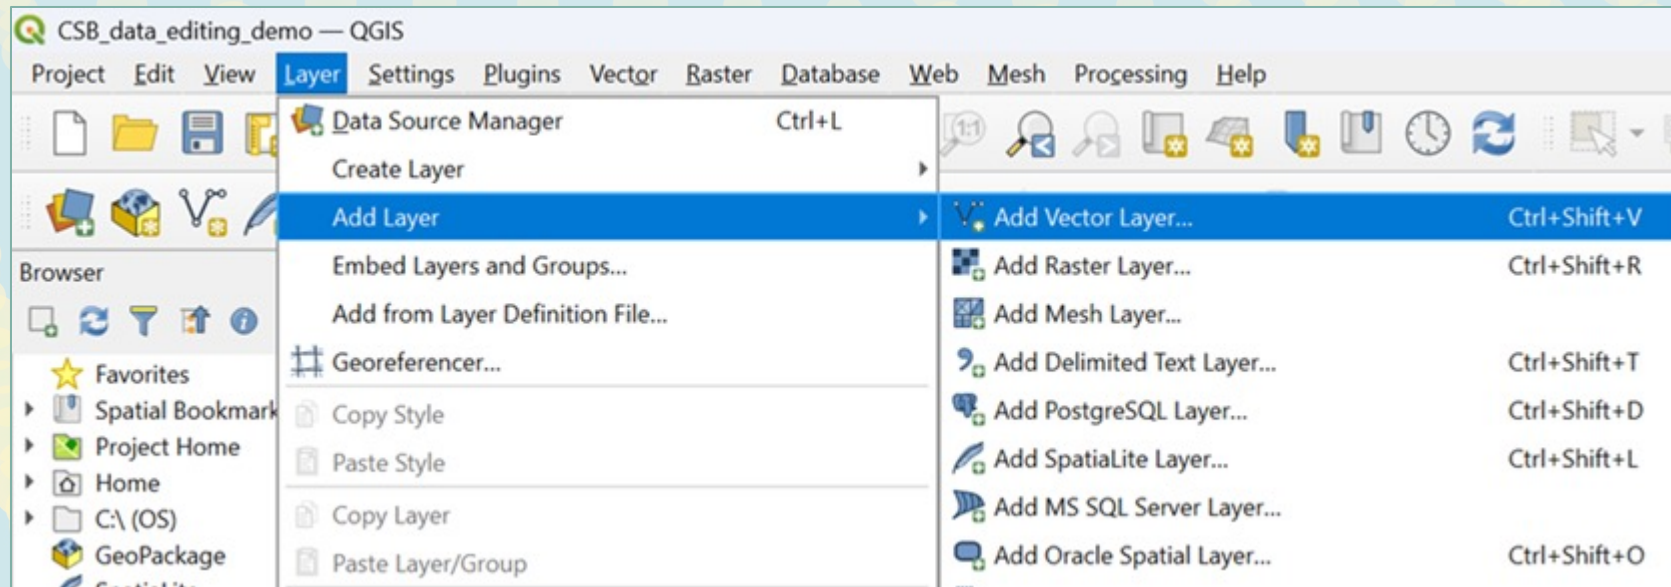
CSB_data_editing_demo — QGIS

Project Edit View Layer Settings Plugins Vector Raster Database Web Mesh Processing Help

Browser

Favorites
Spatial Bookmark
Project Home
Home
C:\ (OS)
GeoPackage

Data Source Manager Ctrl+L
Create Layer
Add Layer
Embed Layers and Groups...
Add from Layer Definition File...
Georeferencer...
Copy Style
Paste Style
Copy Layer
Paste Layer/Group

Add Vector Layer... Ctrl+Shift+V
Add Raster Layer... Ctrl+Shift+R
Add Mesh Layer...
Add Delimited Text Layer... Ctrl+Shift+T
Add PostgreSQL Layer... Ctrl+Shift+D
Add SpatiaLite Layer... Ctrl+Shift+L
Add MS SQL Server Layer...
Add Oracle Spatial Layer... Ctrl+Shift+O